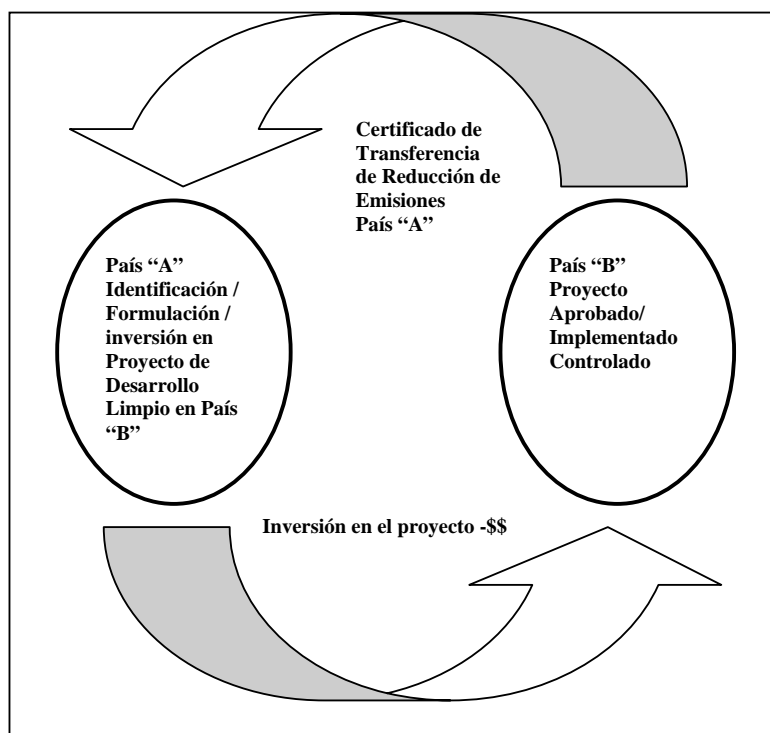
Certificado de Transferencia de Reducción de Emisiones País “A”

País “A” Identificación / Formulación / inversión en Proyecto de Desarrollo Limpio en País “B”

País “B” Proyecto Aprobado/ Implementado Controlado

Inversión en el proyecto -$$